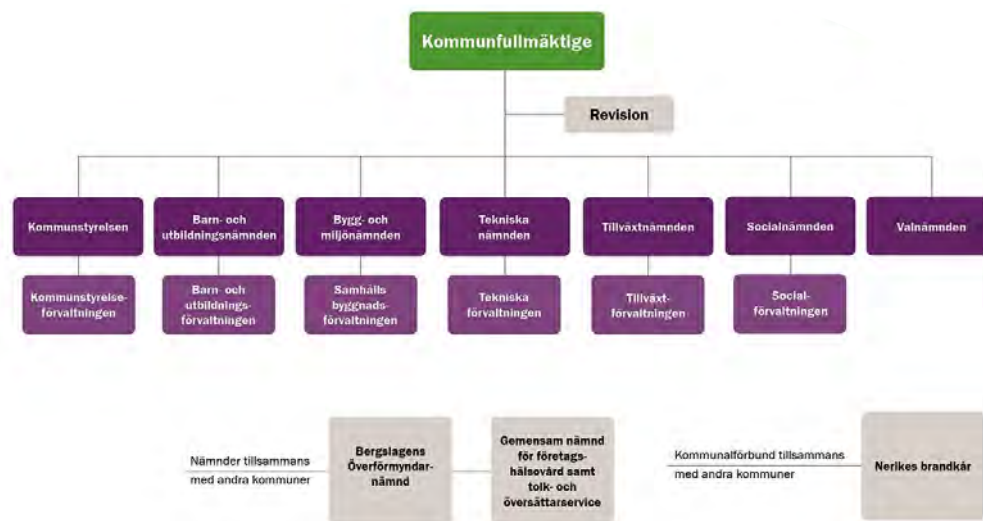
Kommunfullmäktige

Revision

Kommunstyrelsen

Barn- och utbildningsnämnden

Bygg- och miljönämnden

Tekniska nämnden

Tillväxtnämnden

Socialnämnden

Valnämnden

Kommunstyrelseförvaltningen

Barn- och utbildningsförvaltningen

Samhällsbyggnadsförvaltningen

Tekniska förvaltningen

Tillväxtförvaltningen

Socialförvaltningen

Nämnder tillsammans med andra kommuner

Bergslagens Överförmyndarnämnd

Gemensam nämnd för företagshälsovård samt tolk- och översättarservice

Kommunalförbund tillsammans med andra kommuner

Nerikes brandkår